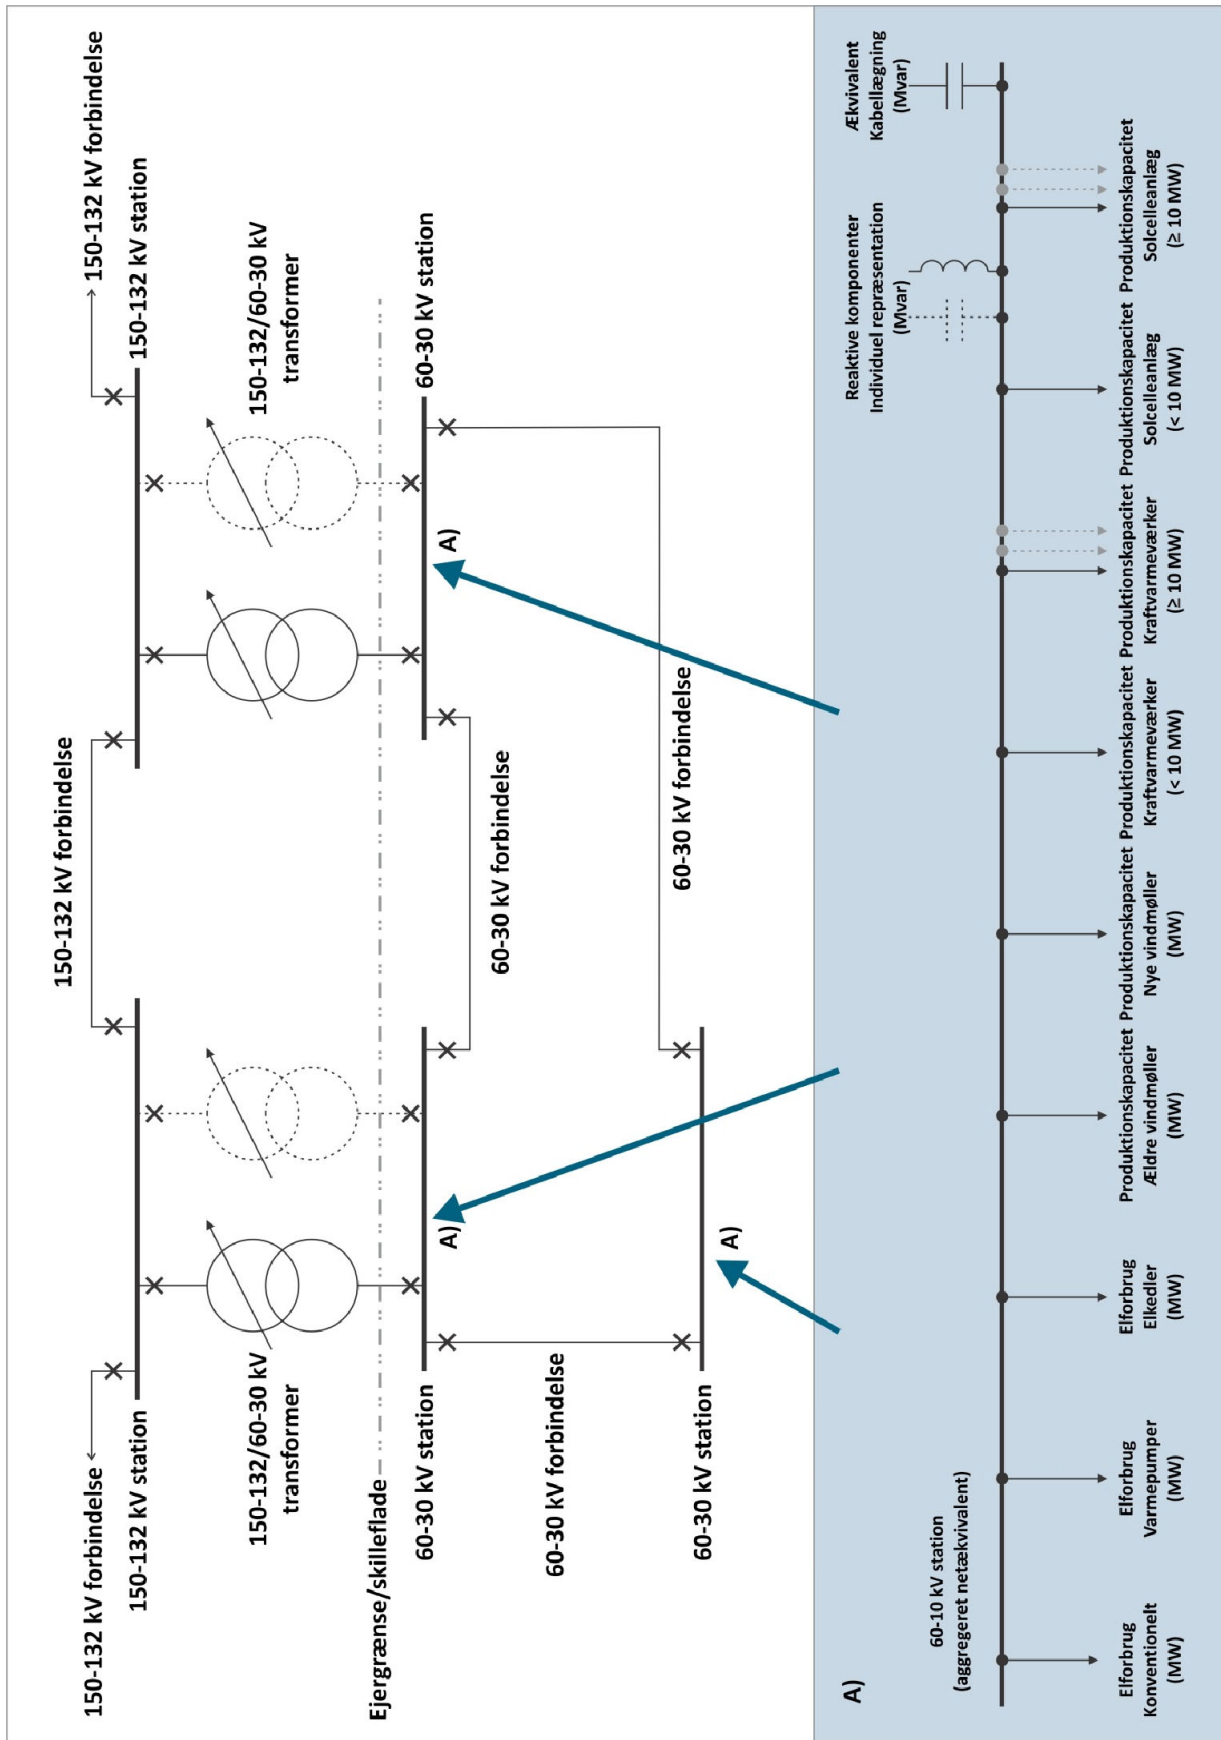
150-132 kV forbindelse
150-132 kV station
150-132/60-30 kV transformer
60-30 kV station
A)
150-132 kV forbindelse
60-30 kV forbindelse
60-30 kV forbindelse
A)
A)
150-132 kV forbindelse
150-132 kV station
150-132/60-30 kV transformer
Ejergrænse/skilleflade
60-30 kV station
60-30 kV forbindelse
60-30 kV station

Ækvivalent Kabellægning (Mvar)
Reaktive komponenter Individuel repræsentation (Mvar)
Produktionskapacitet Solcelleanlæg (≥ 10 MW)
Produktionskapacitet Solcelleanlæg (< 10 MW)
Produktionskapacitet Kraftvarmeværker (≥ 10 MW)
Produktionskapacitet Kraftvarmeværker (< 10 MW)
Produktionskapacitet Nye vindmøller (MW)
Produktionskapacitet Ældre vindmøller (MW)
Elforbrug Elkedler (MW)
Elforbrug Varmepumper (MW)
Elforbrug Konventionelt (MW)
60-10 kV station (aggregeret netækvivalent)
A)